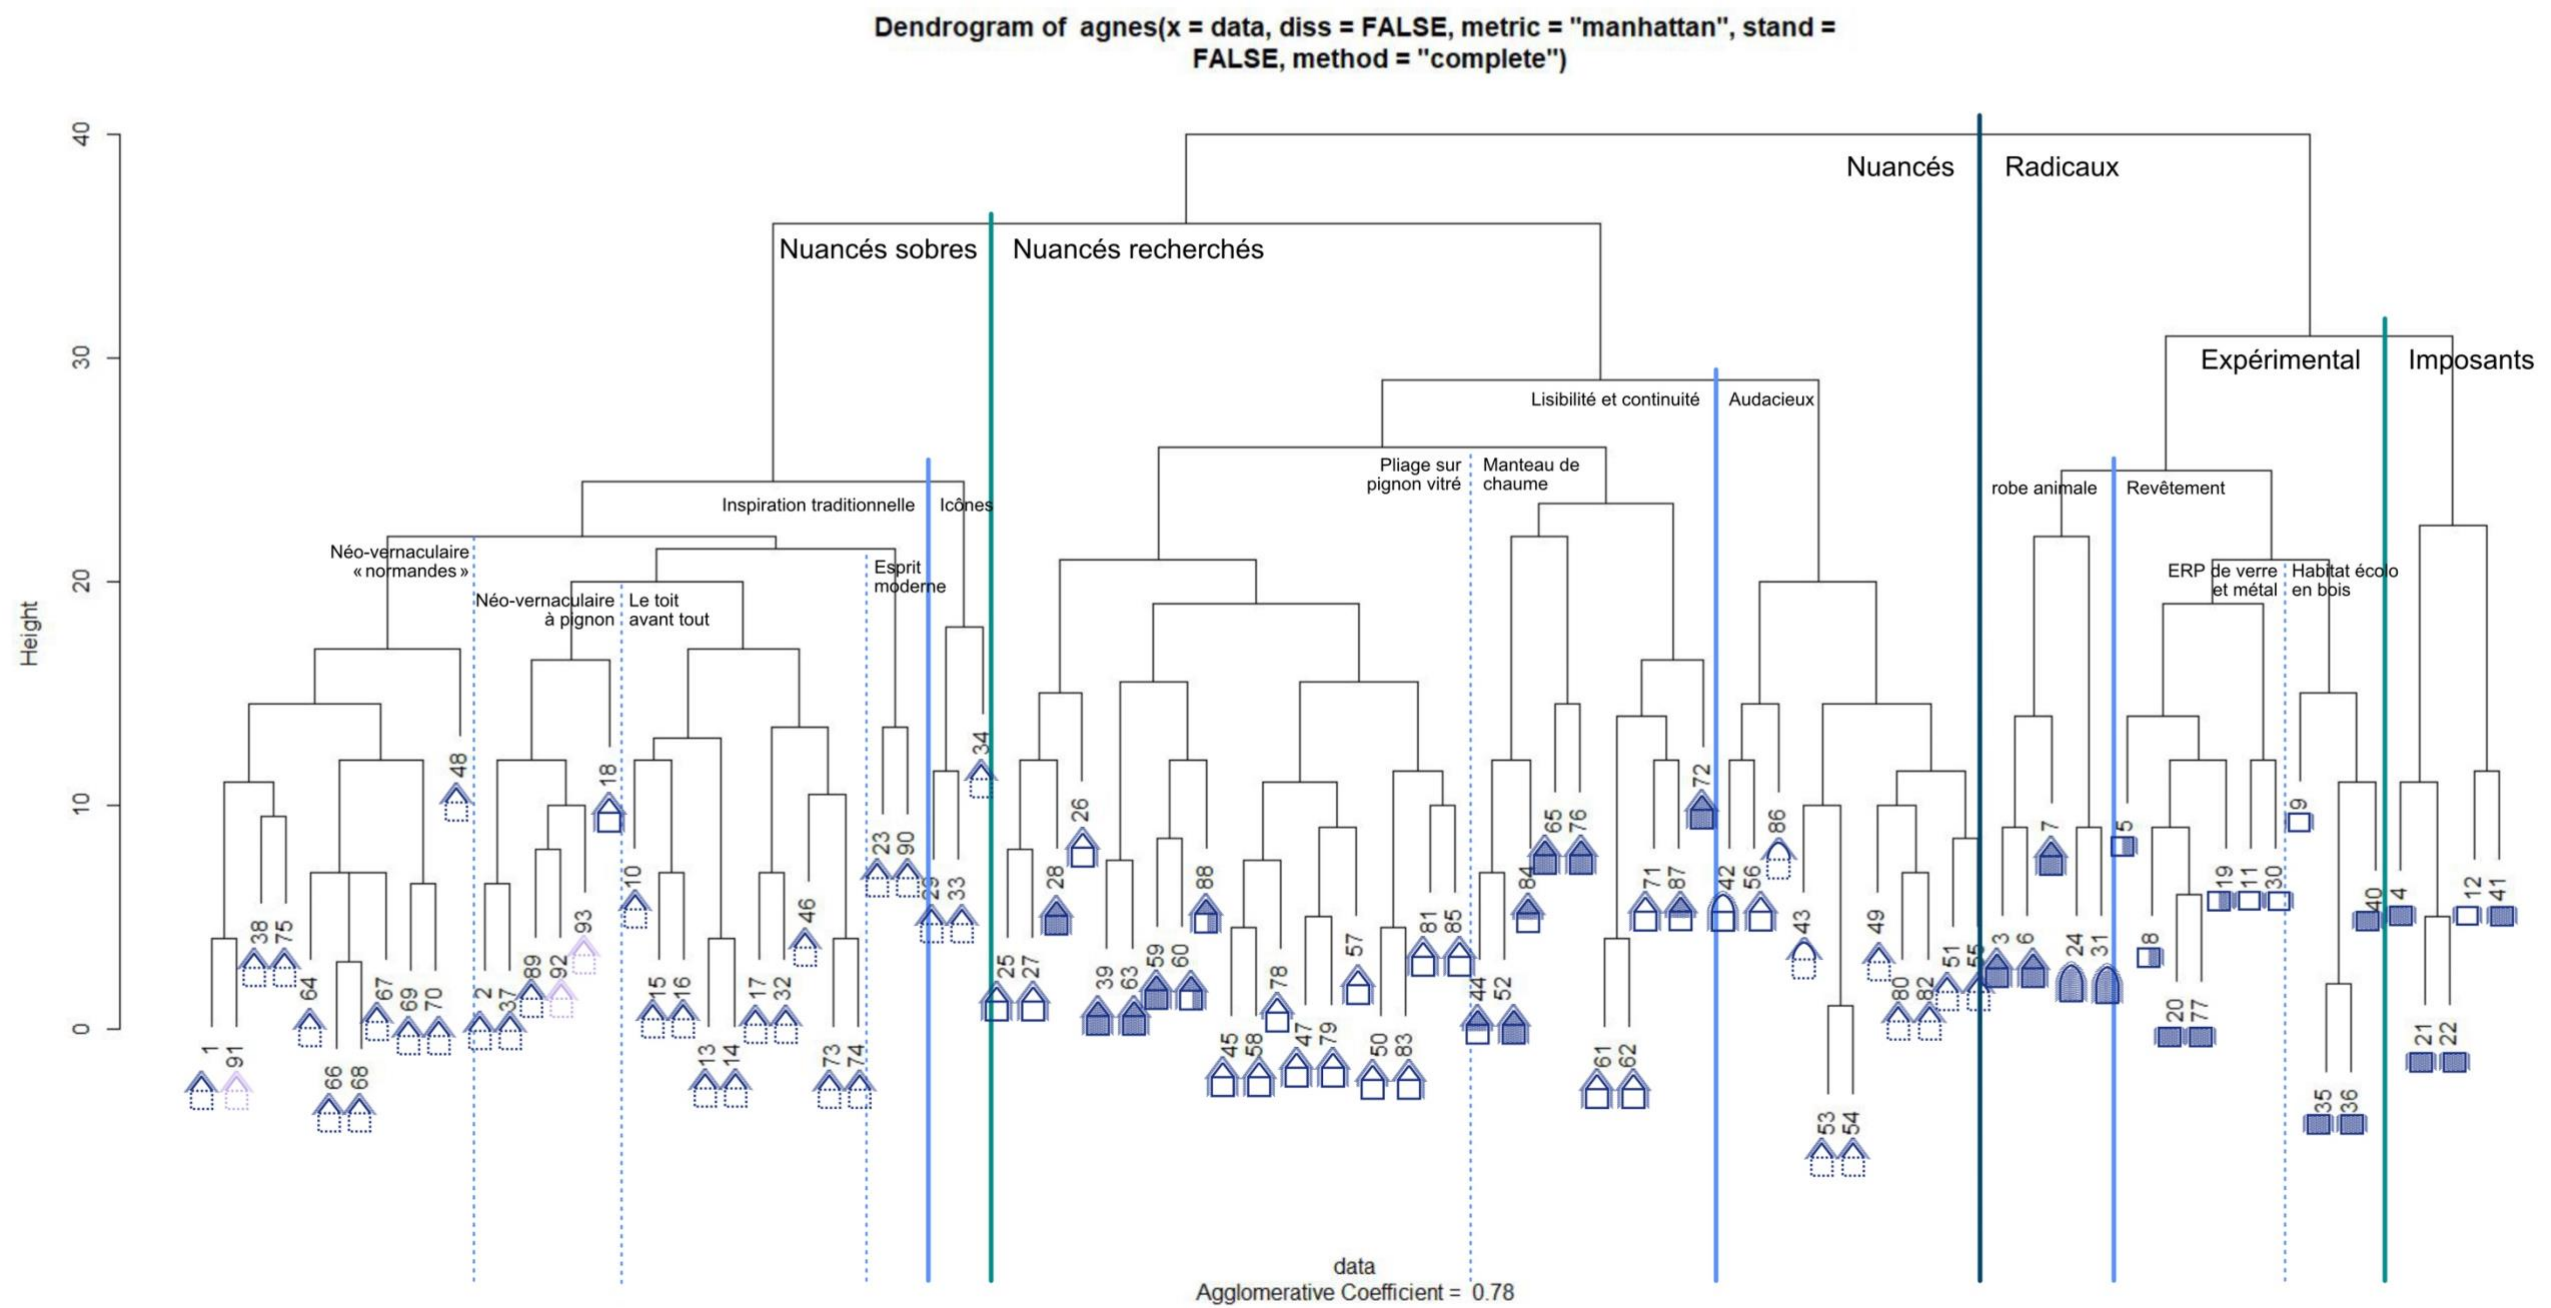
Dendrogram of agnes(x = data, diss = FALSE, metric = "manhattan", stand = FALSE, method = "complete")

Height

40
30
20
10
0

Nuancés
Radicaux
Nuancés sobres
Nuancés recherchés
Expérimental
Imposants
Lisibilité et continuité
Audacieux
Pliage sur pignon vitré
Manteau de chaume
Inspiration traditionnelle
Icônes
robe animale
Revêtement
Néo-vernaculaire « normandes »
Esprit moderne
ERP de verre et métal
Habitat écolo en bois
Néo-vernaculaire à pignon
Le toit avant tout

1 91 38 75 64 66 68 67 69 70 48 2 37 89 92 93 18 10 15 16 13 14 17 32 46 73 74 23 90 29 33 34 25 27 28 26 39 63 59 60 88 45 58 78 47 79 57 50 83 81 85 44 52 84 65 76 61 62 71 87 72 42 56 86 43 53 54 49 80 82 51 55 3 6 7 24 31 5 8 20 77 19 11 30 9 35 36 40 4 21 22 12 41

data
Agglomerative Coefficient = 0.78